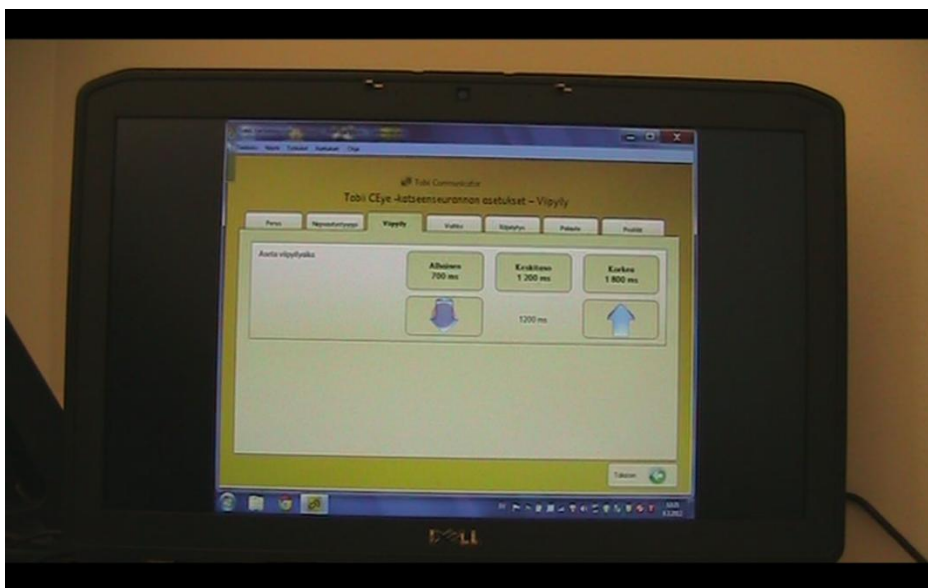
Tiedosto Näytä Työkalut Asetukset Ohje

Tobii Communicator

Tobii CEye -katseenseurannon asetukset – Viipyily

Perus

Näytöstyyppi

Viipyily

Valinta

Kiipeytys

Palaute

Poistu

Aseta viipyilyaika

Alhainen 700 ms

Keskitaso 1 200 ms

Korkea 1 800 ms

1200 ms

Takaisin

DELL